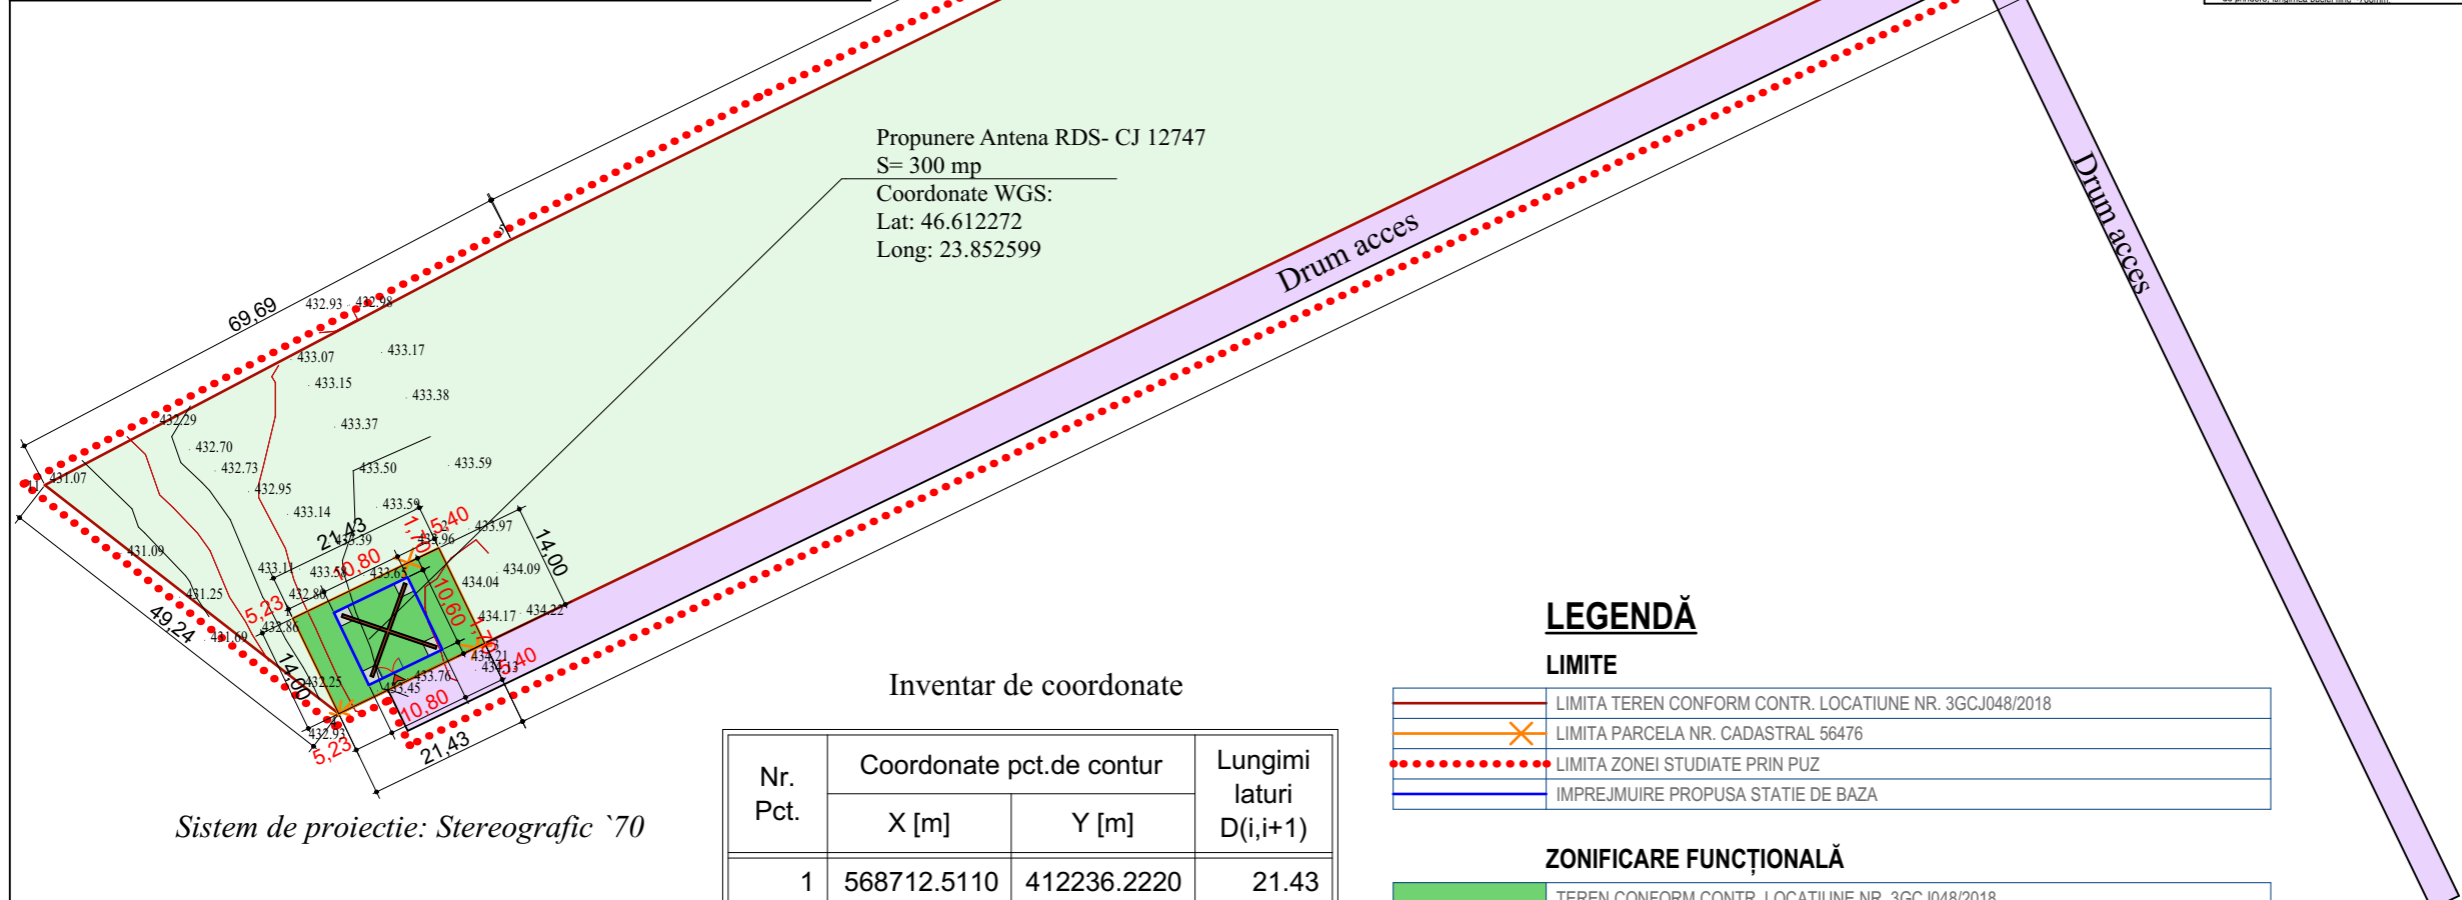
Propunere Antena RDS- CJ 12747
S= 300 mp
Coordonate WGS:
Lat: 46.612272
Long: 23.852599

Drum acces

Drum acces

69.69
432.93
432.98
433.07
433.17
433.15
433.38
433.37
432.29
432.70
432.73
433.50
433.59
432.95
433.14
433.59
433.97
21.43
433.39
433.96
5.40
1.70
14.00
433.11
433.55
0.80
433.65
434.04
434.09
431.07
431.09
431.25
432.80
5.23
10.60
434.17
434.22
432.86
431.69
49.24
14.00
432.25
433.45
433.76
434.21
434.13
1.70
5.40
10.80
432.93
5.23
21.43

Sistem de proiectie: Stereografic `70

Inventar de coordonate

| Nr. Pct. | Coordonate pct.de contur X [m] | Coordonate pct.de contur Y [m] | Lungimi laturi D(i,i+1) |
|---|---|---|---|
| 1 | 568712.5110 | 412236.2220 | 21.43 |

LEGENDĂ
LIMITE
LIMITA TEREN CONFORM CONTR. LOCATIUNE NR. 3GCJ048/2018
LIMITA PARCELA NR. CADASTRAL 56476
LIMITA ZONEI STUDIATE PRIN PUZ
IMPREJMUIRE PROPUSA STATIE DE BAZA

ZONIFICARE FUNCȚIONALĂ
TEREN CONFORM CONTR. LOCATIUNE NR. 3GCJ048/2018